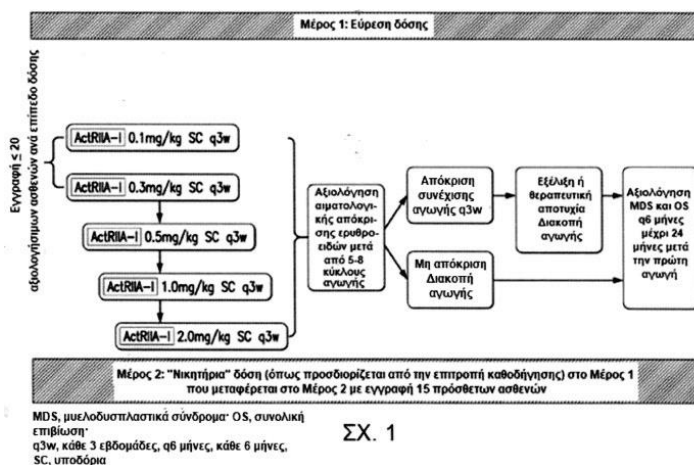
Μέρος 1: Εύρεση δόσης

Εγγραφή ≤ 20 αξιολογήσιμων ασθενών ανά επίπεδο δόσης

ActRIIA-I 0.1mg/kg SC q3w

ActRIIA-I 0.3mg/kg SC q3w

ActRIIA-I 0.5mg/kg SC q3w

ActRIIA-I 1.0mg/kg SC q3w

ActRIIA-I 2.0mg/kg SC q3w

Αξιολόγηση αιματολογικής απόκρισης ερυθροειδών μετά από 5-8 κύκλους αγωγής

Απόκριση συνέχισης αγωγής q3w

Μη απόκριση Διακοπή αγωγής

Εξέλιξη ή θεραπευτική αποτυχία Διακοπή αγωγής

Αξιολόγηση MDS και OS q6 μήνες μέχρι 24 μήνες μετά την πρώτη αγωγή

Μέρος 2: "Νικητήρια" δόση (όπως προσδιορίζεται από την επιτροπή καθοδήγησης) στο Μέρος 1 που μεταφέρεται στο Μέρος 2 με εγγραφή 15 πρόσθετων ασθενών

MDS, μυελοδυσπλαστικά σύνδρομα· OS, συνολική επιβίωση·
q3w, κάθε 3 εβδομάδες, q6 μήνες, κάθε 6 μήνες,
SC, υποδόρια

ΣΧ. 1